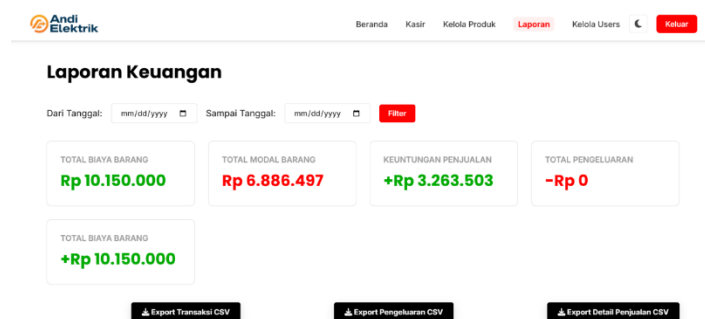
Andi Elektrik

Beranda Kasir Kelola Produk Laporan Kelola Users Keluar

Laporan Keuangan

Dari Tanggal: mm/dd/yyyy Sampai Tanggal: mm/dd/yyyy Filter

TOTAL BIAYA BARANG
Rp 10.150.000

TOTAL MODAL BARANG
Rp 6.886.497

KEUNTUNGAN PENJUALAN
+Rp 3.263.503

TOTAL PENGELUARAN
-Rp 0

TOTAL BIAYA BARANG
+Rp 10.150.000

Export Transaksi CSV
Export Pengeluaran CSV
Export Detail Penjualan CSV